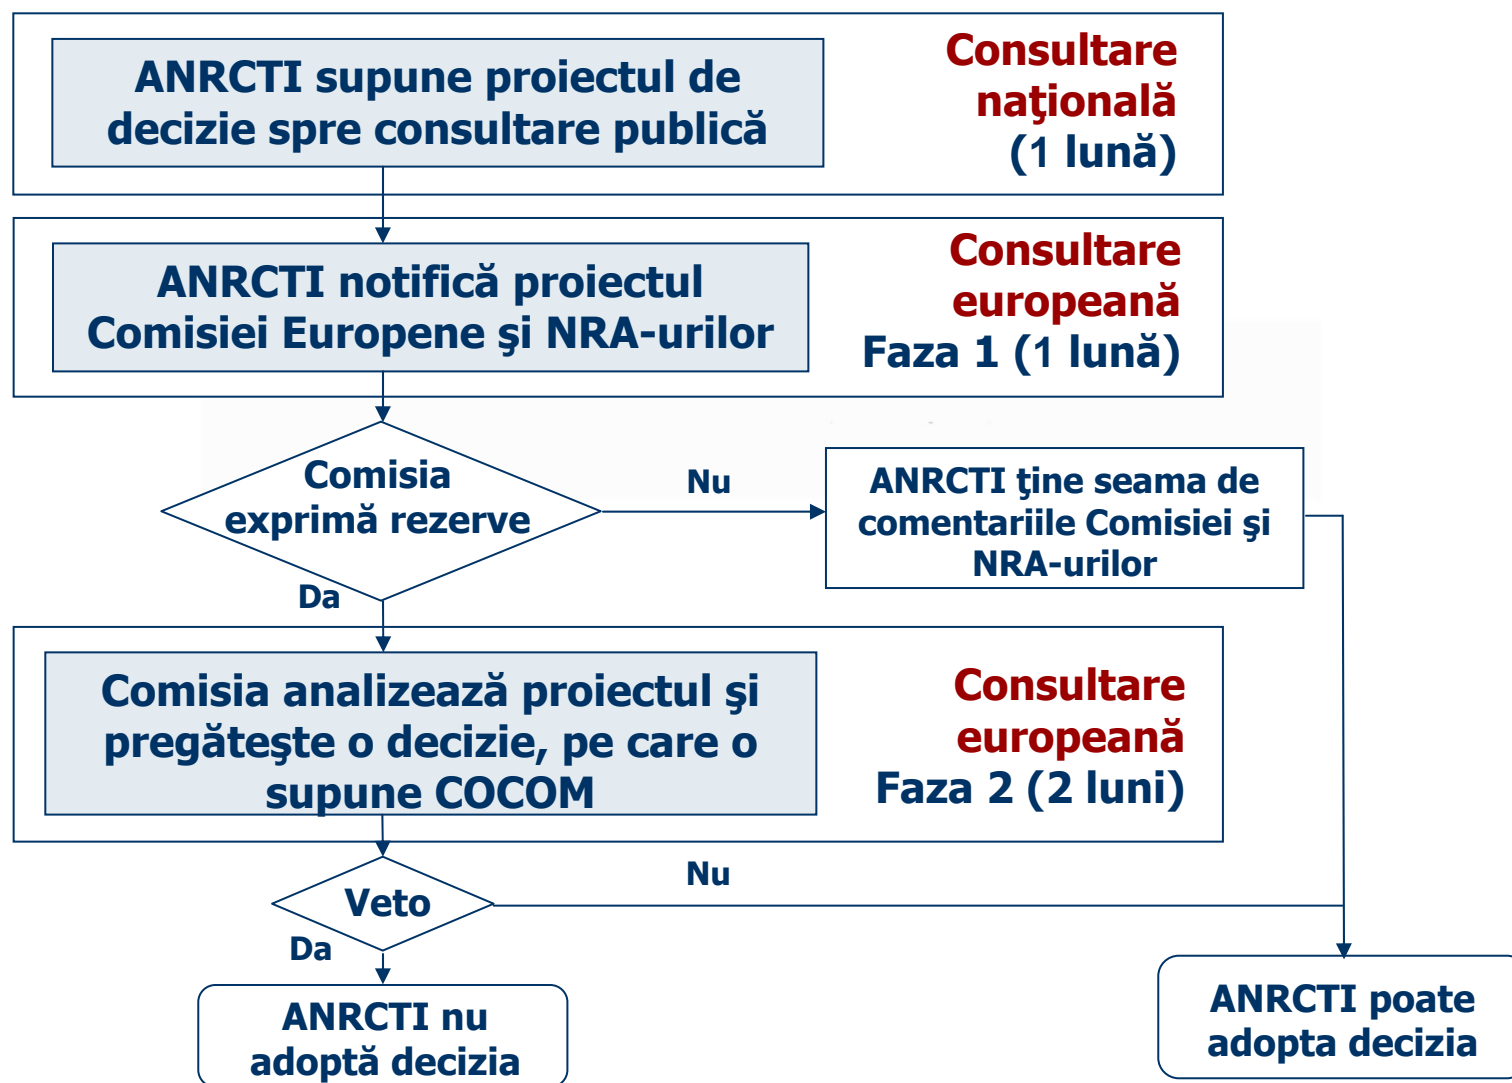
ANRCTI supune proiectul de decizie spre consultare publică

Consultare naţională (1 lună)

ANRCTI notifică proiectul Comisiei Europene şi NRA-urilor

Consultare europeană Faza 1 (1 lună)

Comisia exprimă rezerve

Nu

ANRCTI ţine seama de comentariile Comisiei şi NRA-urilor

Da

Comisia analizează proiectul şi pregăteşte o decizie, pe care o supune COCOM

Consultare europeană Faza 2 (2 luni)

Veto

Nu

Da

ANRCTI nu adoptă decizia

ANRCTI poate adopta decizia